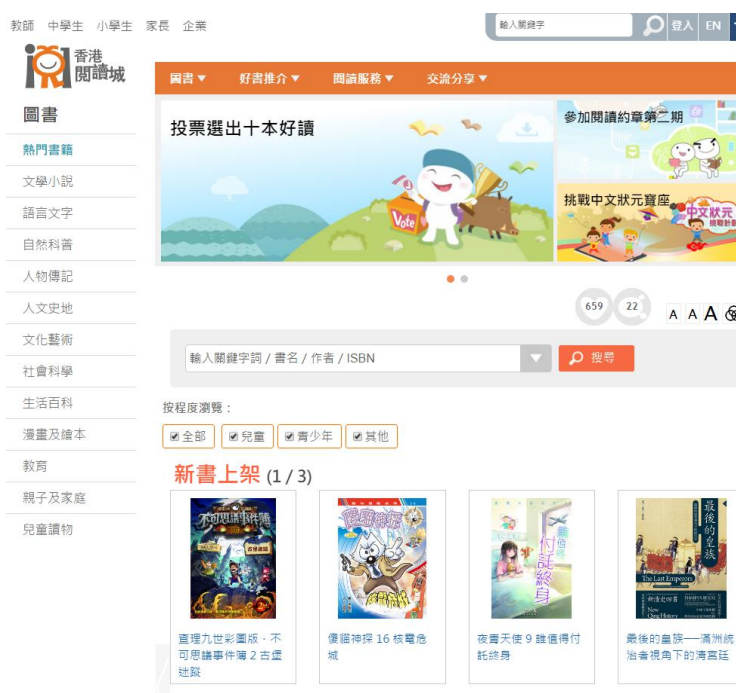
教師 中學生 小學生 家長 企業

輸入關鍵字

登入 EN

香港閱讀城

圖書 ▼ 好書推介 ▼ 閱讀服務 ▼ 交流分享 ▼

圖書

熱門書籍

文學小說

語言文字

自然科普

人物傳記

人文史地

文化藝術

社會科學

生活百科

漫畫及繪本

教育

親子及家庭

兒童讀物

投票選出十本好讀

Vote

參加閱讀約章第二期

挑戰中文狀元寶座

中文狀元

659 22

A A A

輸入關鍵字詞 / 書名 / 作者 / ISBN

搜尋

按程度瀏覽：

全部 兒童 青少年 其他

新書上架 (1 / 3)

查理九世彩圖版．不可思議事件簿 2 古堡迷蹤

傻貓神探 16 核電危城

夜青天使 9 誰值得付託終身

最後的皇族──滿洲統治者視角下的清宮廷

不可思議事件簿

傻貓神探

付託終身

最後的皇族

The Last Emperors